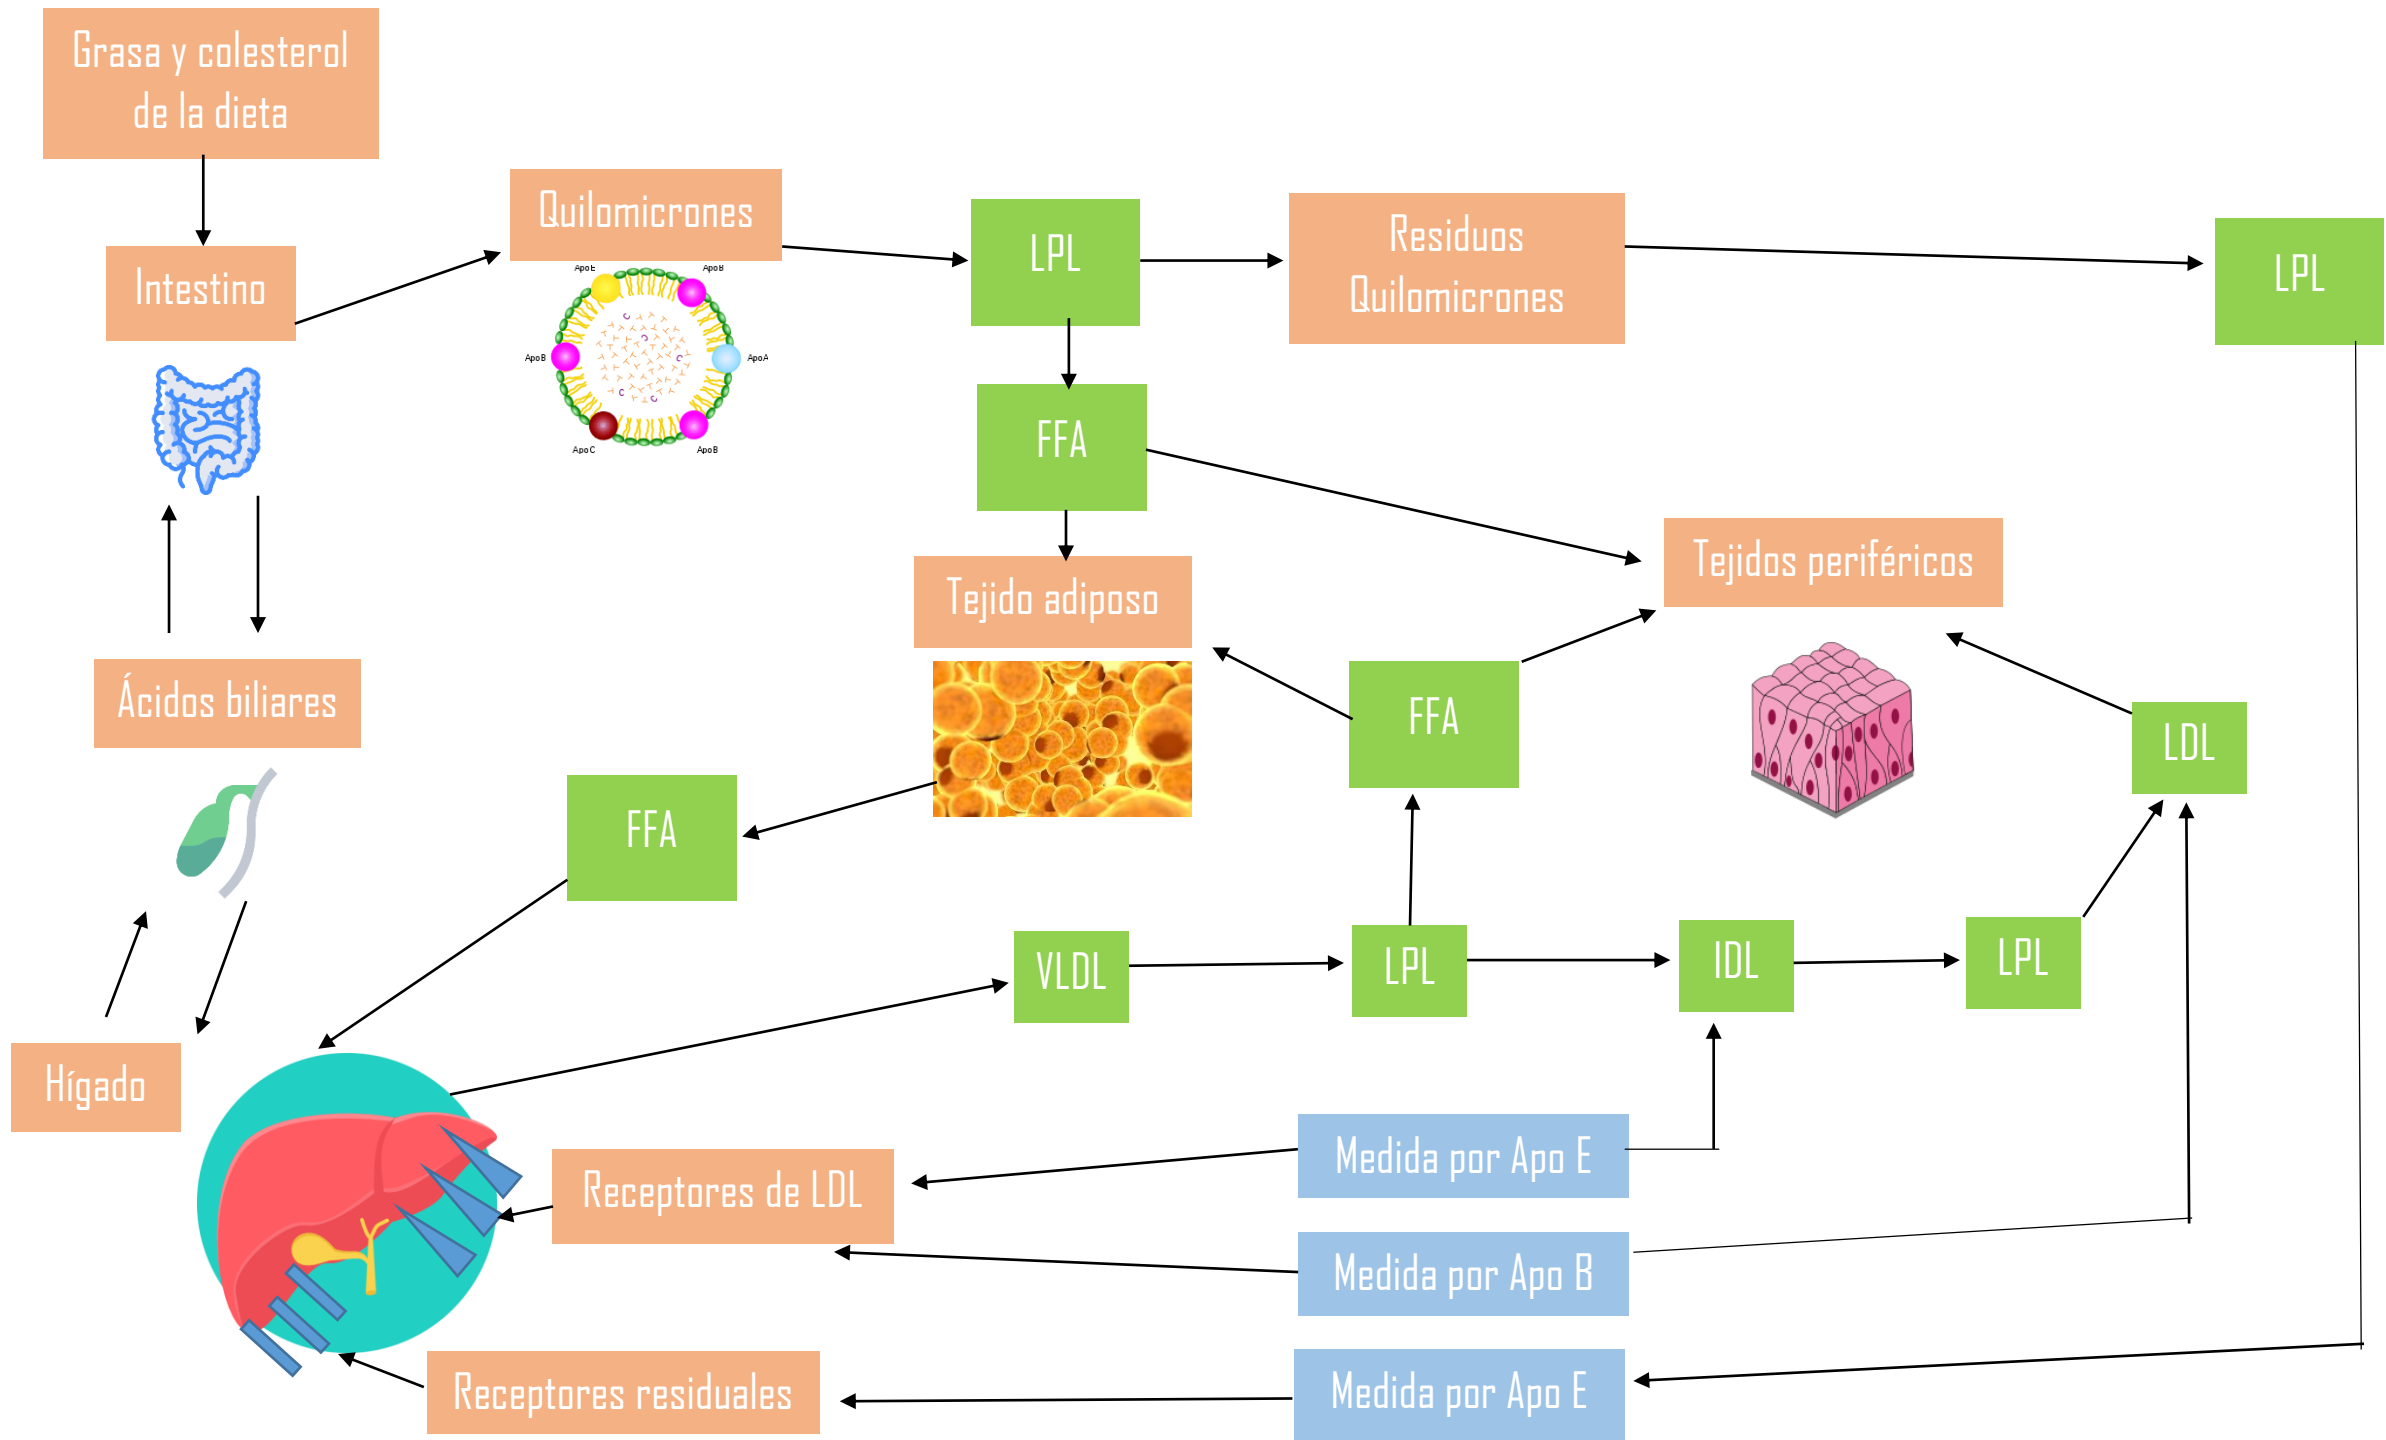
Grasa y colesterol de la dieta

Intestino

Quilomicrones

ApoE
ApoB
ApoB
ApoA
ApoC
ApoB

LPL

Residuos Quilomicrones

LPL

FFA

Tejido adiposo

Tejidos periféricos

Ácidos biliares

FFA

FFA

LDL

VLDL

LPL

IDL

LPL

Hígado

Receptores de LDL

Medida por Apo E

Medida por Apo B

Receptores residuales

Medida por Apo E